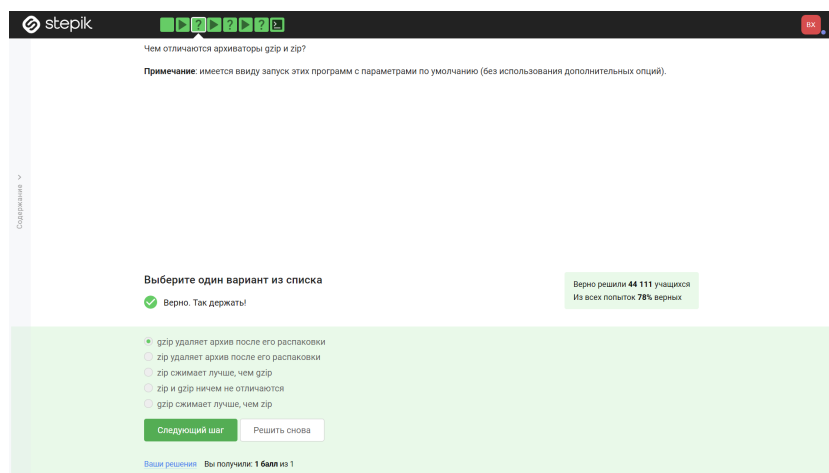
stepik

ВХ

Содержание >

Чем отличаются архиваторы gzip и zip?

**Примечание**: имеется ввиду запуск этих программ с параметрами по умолчанию (без использования дополнительных опций).

Выберите один вариант из списка

Верно. Так держать!

Верно решили **44 111** учащихся
Из всех попыток **78%** верных

gzip удаляет архив после его распаковки
zip удаляет архив после его распаковки
zip сжимает лучше, чем gzip
zip и gzip ничем не отличаются
gzip сжимает лучше, чем zip

Следующий шаг

Решить снова

Ваши решения Вы получили: **1 балл** из 1